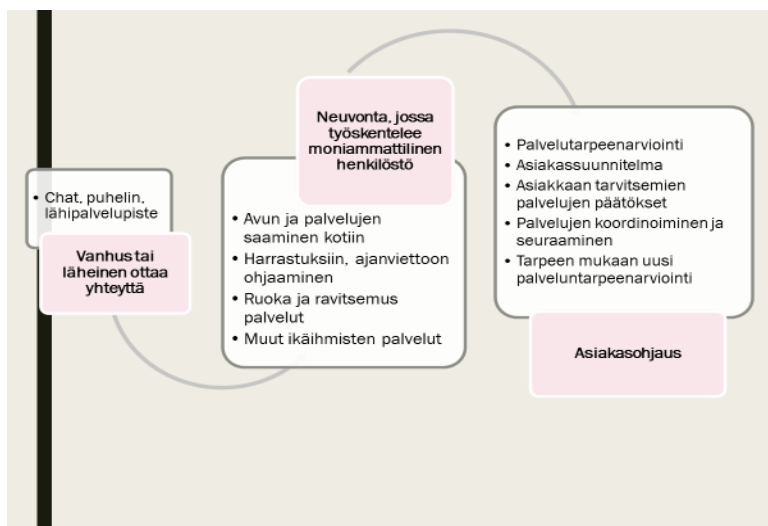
• Chat, puhelin, lähipalvelupiste

Vanhus tai läheinen ottaa yhteyttä

Neuvonta, jossa työskentelee moniammattilinen henkilöstö

• Avun ja palvelujen saaminen kotiin
• Harrastuksiin, ajanviettoon ohjaaminen
• Ruoka ja ravitsemus palvelut
• Muut ikäihmisten palvelut

• Palvelutarpeenarviointi
• Asiakassuunnitelma
• Asiakkaan tarvitsemien palvelujen päätökset
• Palvelujen koordinoiminen ja seuraaminen
• Tarpeen mukaan uusi palveluntarpeenarviointi

Asiakasohjaus